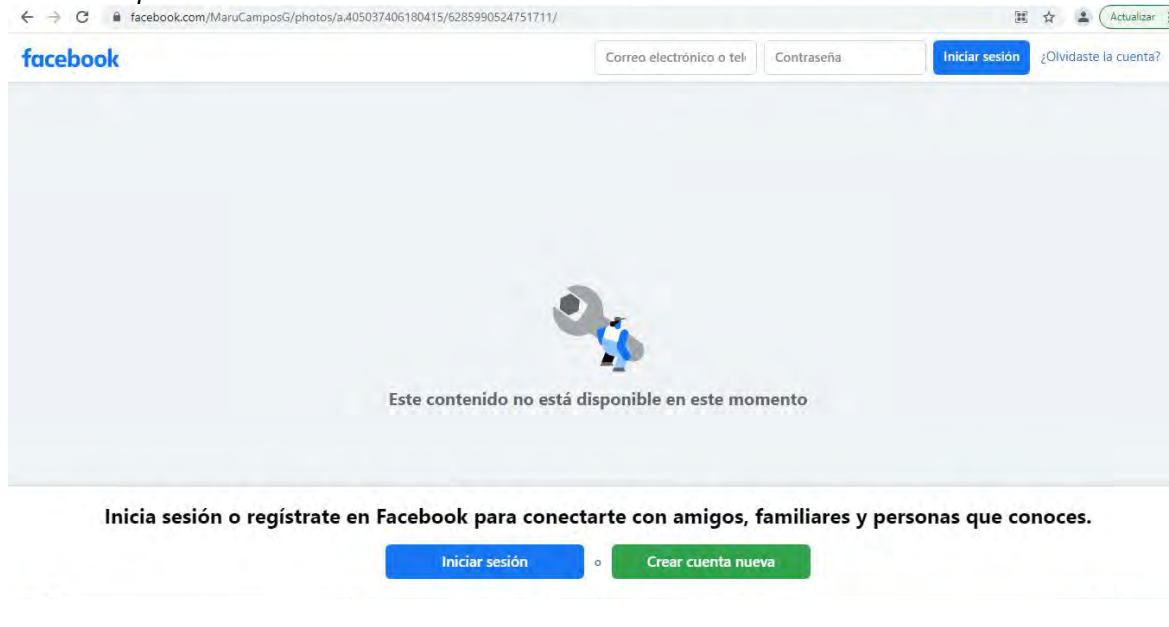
facebook.com/MaruCamposG/photos/a.405037406180415/6285990524751711/

Actualizar

facebook

Correo electrónico o tel

Contraseña

Iniciar sesión

¿Olvidaste la cuenta?

Este contenido no está disponible en este momento

Inicia sesión o regístrate en Facebook para conectarte con amigos, familiares y personas que conoces.

Iniciar sesión

o

Crear cuenta nueva